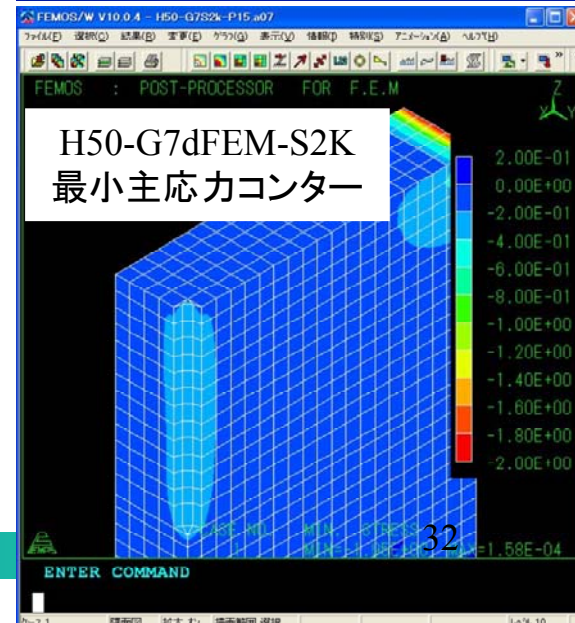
FEMOS/W V10.0.4 - H50-G7S2k-P15.a07

ファイル(F) 選択(S) 結果(R) 変更(E) グラフ(G) 表示(V) 情報(I) 特別(S) アニメーション(A) ヘルプ(H)

FEMOS : POST-PROCESSOR FOR F.E.M

H50-G7dFEM-S2K
最小主応力コンター

2.00E-01
0.00E+00
-2.00E-01
-4.00E-01
-6.00E-01
-8.00E-01
-1.00E+00
-1.20E+00
-1.40E+00
-1.60E+00
-1.80E+00
-2.00E+00

CASE NO. MIN. STRESS
MIN=-1.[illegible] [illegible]=1.58E-04

32

ENTER COMMAND

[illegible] 描画面 拡大 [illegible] 描画範囲 選択 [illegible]